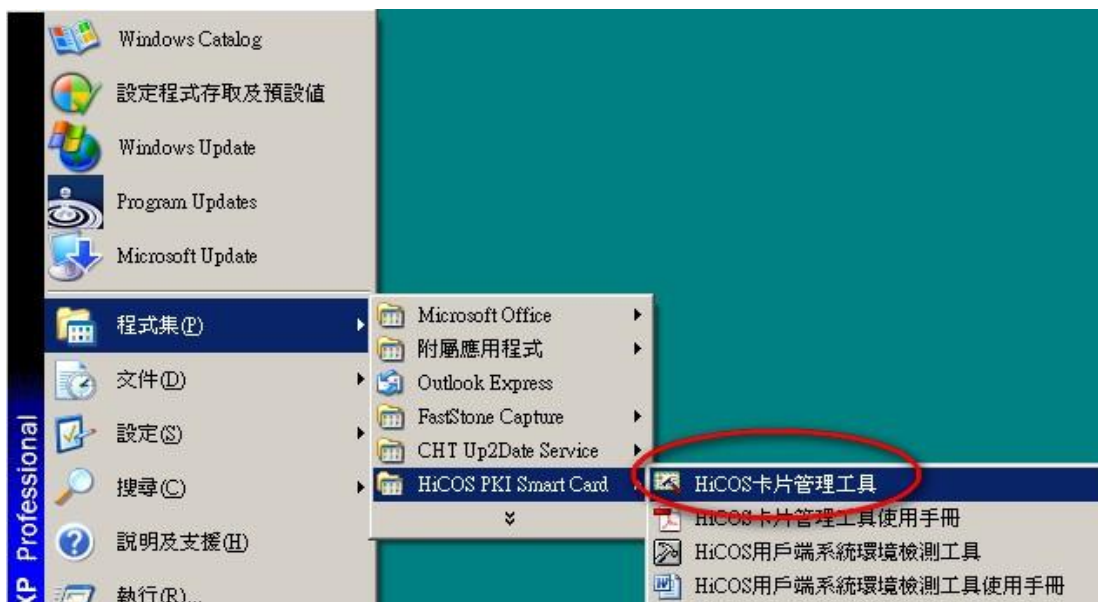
Windows Catalog
設定程式存取及預設值
Windows Update
Program Updates
Microsoft Update
程式集(P)
文件(D)
設定(S)
搜尋(C)
說明及支援(H)
執行(R)...
XP Professional
Microsoft Office
附屬應用程式
Outlook Express
FastStone Capture
CHT Up2Date Service
HiCOS PKI Smart Card
HiCOS卡片管理工具
HiCOS卡片管理工具使用手冊
HiCOS用戶端系統環境檢測工具
HiCOS用戶端系統環境檢測工具使用手冊